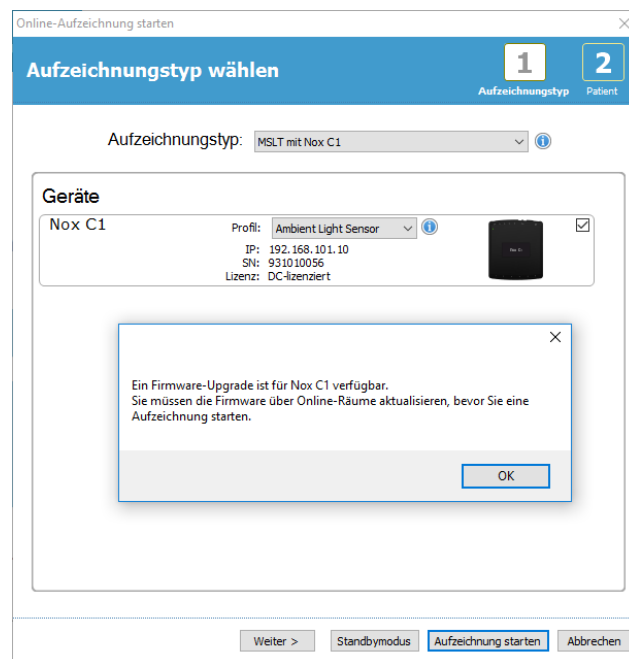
Online-Aufzeichnung starten

Aufzeichnungstyp wählen

1 Aufzeichnungstyp

2 Patient

Aufzeichnungstyp: MSLT mit Nox C1

Geräte

Nox C1

Profil: Ambient Light Sensor

IP: 192.168.101.10
SN: 931010056
Lizenz: DC-lizenziert

Nox C1

Ein Firmware-Upgrade ist für Nox C1 verfügbar.
Sie müssen die Firmware über Online-Räume aktualisieren, bevor Sie eine Aufzeichnung starten.

OK

Weiter >

Standbymodus

Aufzeichnung starten

Abbrechen